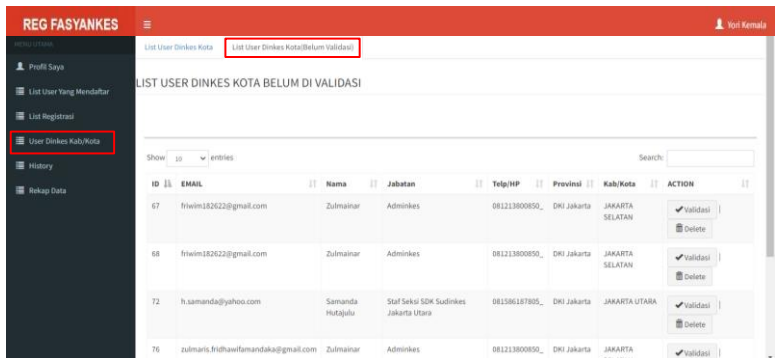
REG FASYANKES
Yori Kemala

MENU UTAMA
Profil Saya
List User Yang Mendaftar
List Registrasi
User Dinkes Kab/Kota
History
Rekap Data

List User Dinkes Kota
List User Dinkes Kota(Belum Validasi)

LIST USER DINKES KOTA BELUM DI VALIDASI

Show 10 entries
Search:

| ID | EMAIL | Nama | Jabatan | Telp/HP | Provinsi | Kab/Kota | ACTION |
|---|---|---|---|---|---|---|---|
| 67 | friwim182622@gmail.com | Zulmainar | Adminkes | 081213800850_ | DKI Jakarta | JAKARTA SELATAN | Validasi Delete |
| 68 | friwim182622@gmail.com | Zulmainar | Adminkes | 081213800850_ | DKI Jakarta | JAKARTA SELATAN | Validasi Delete |
| 72 | h.samanda@yahoo.com | Samanda Hutajulu | Staf Seksi SDK Sudinkes Jakarta Utara | 081586187805_ | DKI Jakarta | JAKARTA UTARA | Validasi Delete |
| 76 | zulmaris.fridhawifamandaka@gmail.com | Zulmainar | Adminkes | 081213800850_ | DKI Jakarta | JAKARTA | Validasi |